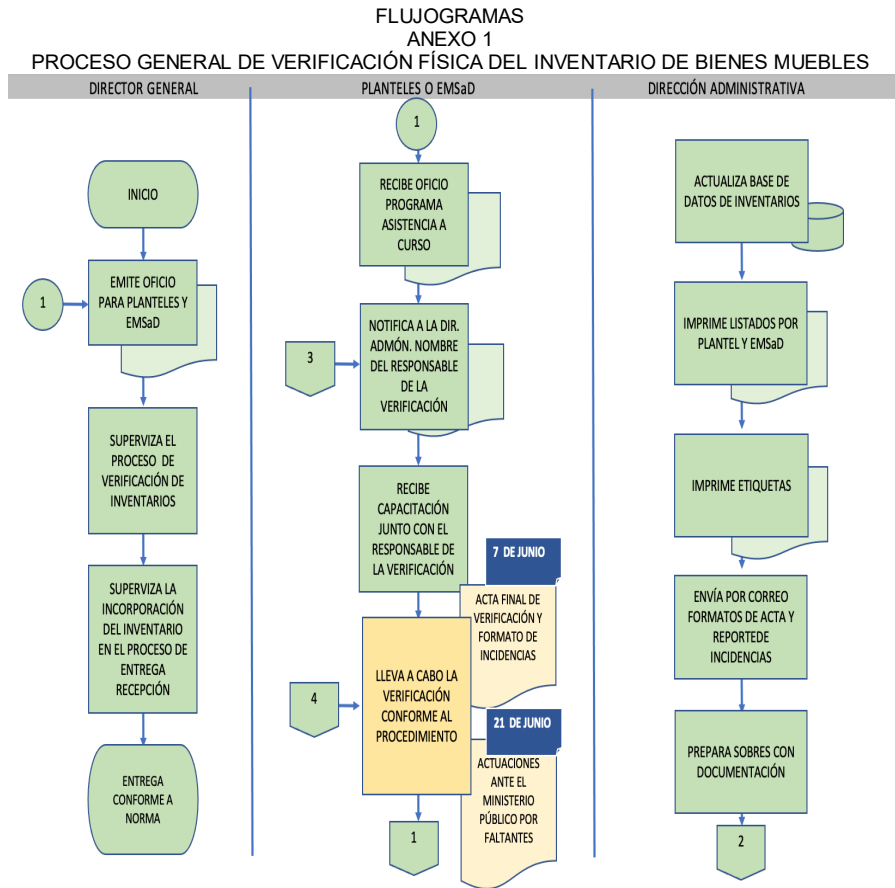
FLUJOGRAMAS
ANEXO 1
PROCESO GENERAL DE VERIFICACIÓN FÍSICA DEL INVENTARIO DE BIENES MUEBLES

DIRECTOR GENERAL

INICIO

1

EMITE OFICIO PARA PLANTELES Y EMSaD

SUPERVIZA EL PROCESO DE VERIFICACIÓN DE INVENTARIOS

SUPERVIZA LA INCORPORACIÓN DEL INVENTARIO EN EL PROCESO DE ENTREGA RECEPCIÓN

ENTREGA CONFORME A NORMA

PLANTELES O EMSaD

1

RECIBE OFICIO PROGRAMA ASISTENCIA A CURSO

3

NOTIFICA A LA DIR. ADMÓN. NOMBRE DEL RESPONSABLE DE LA VERIFICACIÓN

RECIBE CAPACITACIÓN JUNTO CON EL RESPONSABLE DE LA VERIFICACIÓN

7 DE JUNIO

ACTA FINAL DE VERIFICACIÓN Y FORMATO DE INCIDENCIAS

4

LLEVA A CABO LA VERIFICACIÓN CONFORME AL PROCEDIMIENTO

21 DE JUNIO

ACTUACIONES ANTE EL MINISTERIO PÚBLICO POR FALTANTES

1

DIRECCIÓN ADMINISTRATIVA

ACTUALIZA BASE DE DATOS DE INVENTARIOS

IMPRIME LISTADOS POR PLANTEL Y EMSaD

IMPRIME ETIQUETAS

ENVÍA POR CORREO FORMATOS DE ACTA Y REPORTEDE INCIDENCIAS

PREPARA SOBRES CON DOCUMENTACIÓN

2